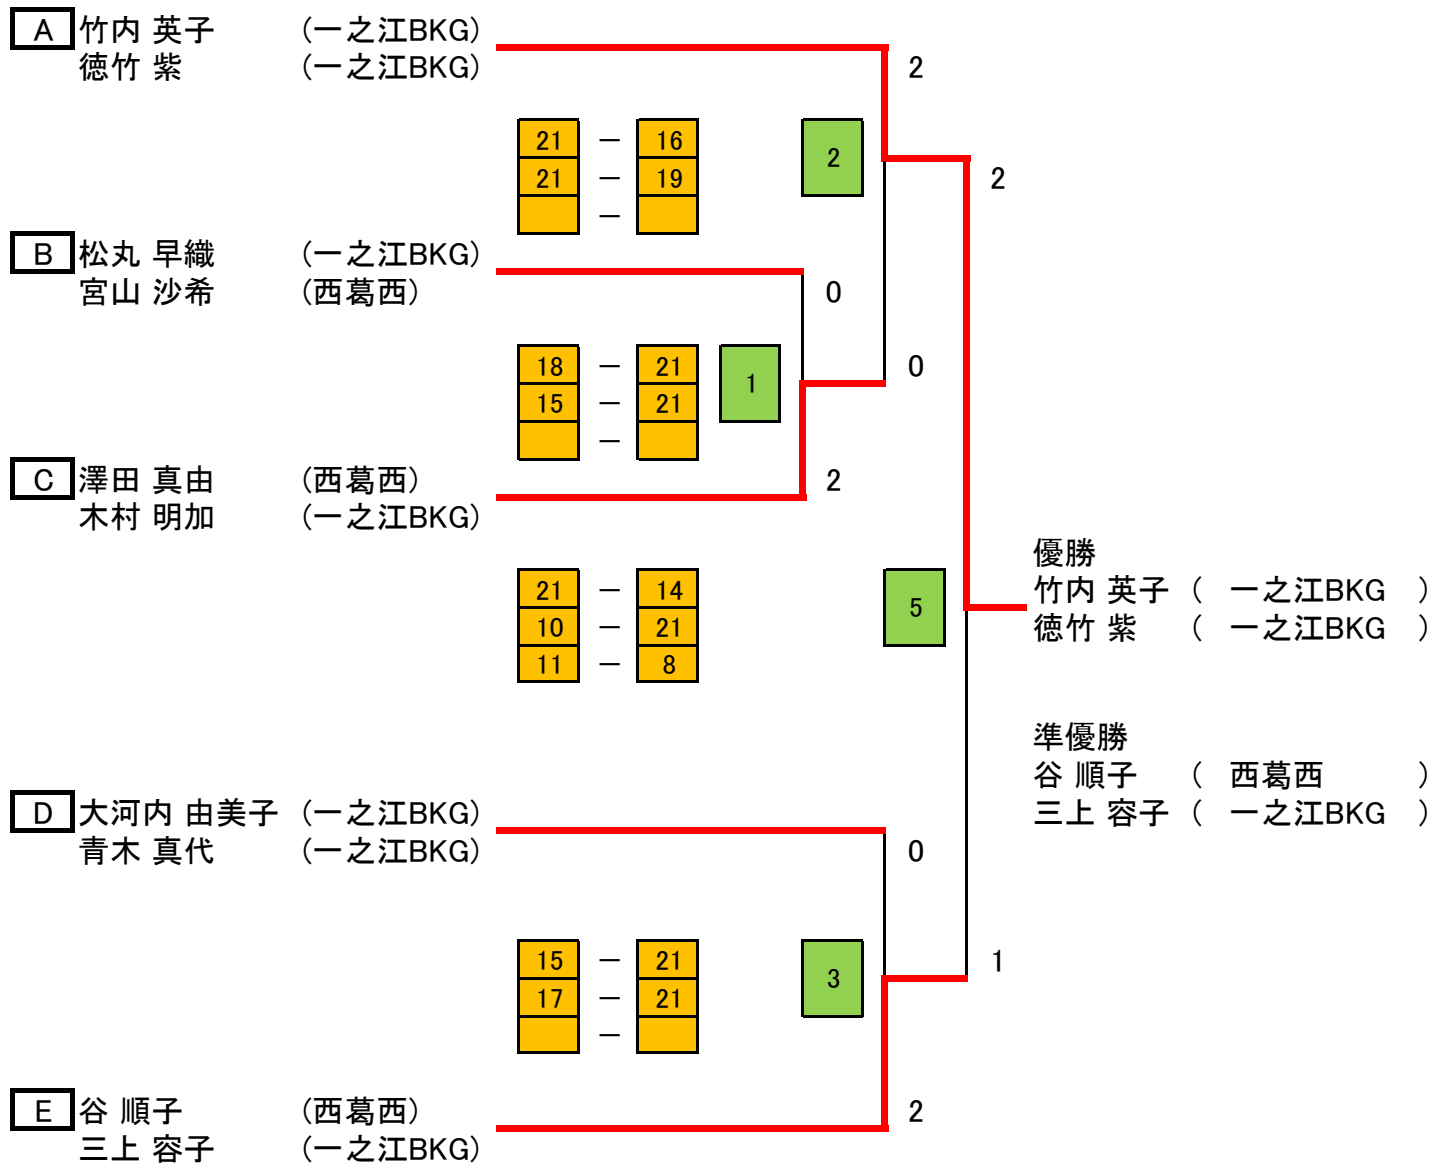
A 竹内 英子 (一之江BKG)
徳竹 紫 (一之江BKG)

2

| 21 | ー | 16 |
|---|---|---|
| 21 | ー | 19 |
|  | ー |  |

2

2

B 松丸 早織 (一之江BKG)
宮山 沙希 (西葛西)

0

| 18 | ー | 21 |
|---|---|---|
| 15 | ー | 21 |
|  | ー |  |

1

0

C 澤田 真由 (西葛西)
木村 明加 (一之江BKG)

2

優勝
竹内 英子 ( 一之江BKG )
徳竹 紫 ( 一之江BKG )

| 21 | ー | 14 |
|---|---|---|
| 10 | ー | 21 |
| 11 | ー | 8 |

5

準優勝
谷 順子 ( 西葛西 )
三上 容子 ( 一之江BKG )

D 大河内 由美子 (一之江BKG)
青木 真代 (一之江BKG)

0

| 15 | ー | 21 |
|---|---|---|
| 17 | ー | 21 |
|  | ー |  |

3

1

E 谷 順子 (西葛西)
三上 容子 (一之江BKG)

2